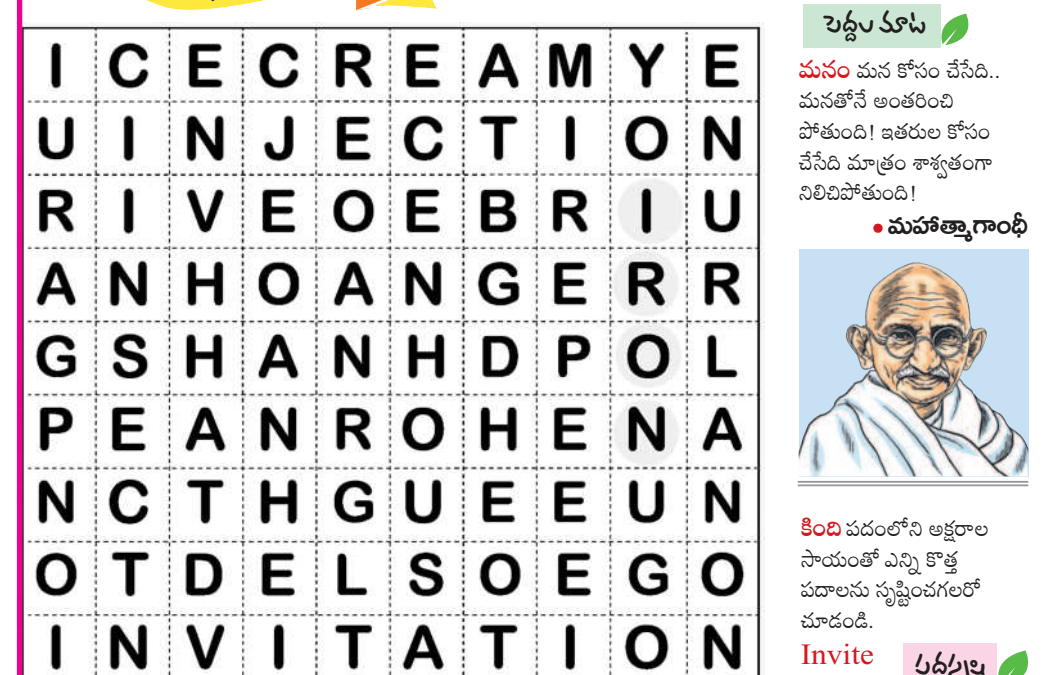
| I | C | E | C | R | E | A | M | Y | E |
|---|---|---|---|---|---|---|---|---|---|
| U | I | N | J | E | C | T | I | O | N |
| R | I | V | E | O | E | B | R | I | U |
| A | N | H | O | A | N | G | E | R | R |
| G | S | H | A | N | H | D | P | O | L |
| P | E | A | N | R | O | H | E | N | A |
| N | C | T | H | G | U | E | E | U | N |
| O | T | D | E | L | S | O | E | G | O |
| I | N | V | I | T | A | T | I | O | N |

పెద్దల మాట

మనం మన కోసం చేసేది.. మనతోనే అంతరించి పోతుంది! ఇతరుల కోసం చేసేది మాత్రం శాశ్వతంగా నిలిచిపోతుంది!

● మహాత్మాగాంధీ

కింది పదంలోని అక్షరాల సాయంతో ఎన్ని కొత్త పదాలను సృష్టించగలరో చూడండి.

Invite

పదరస